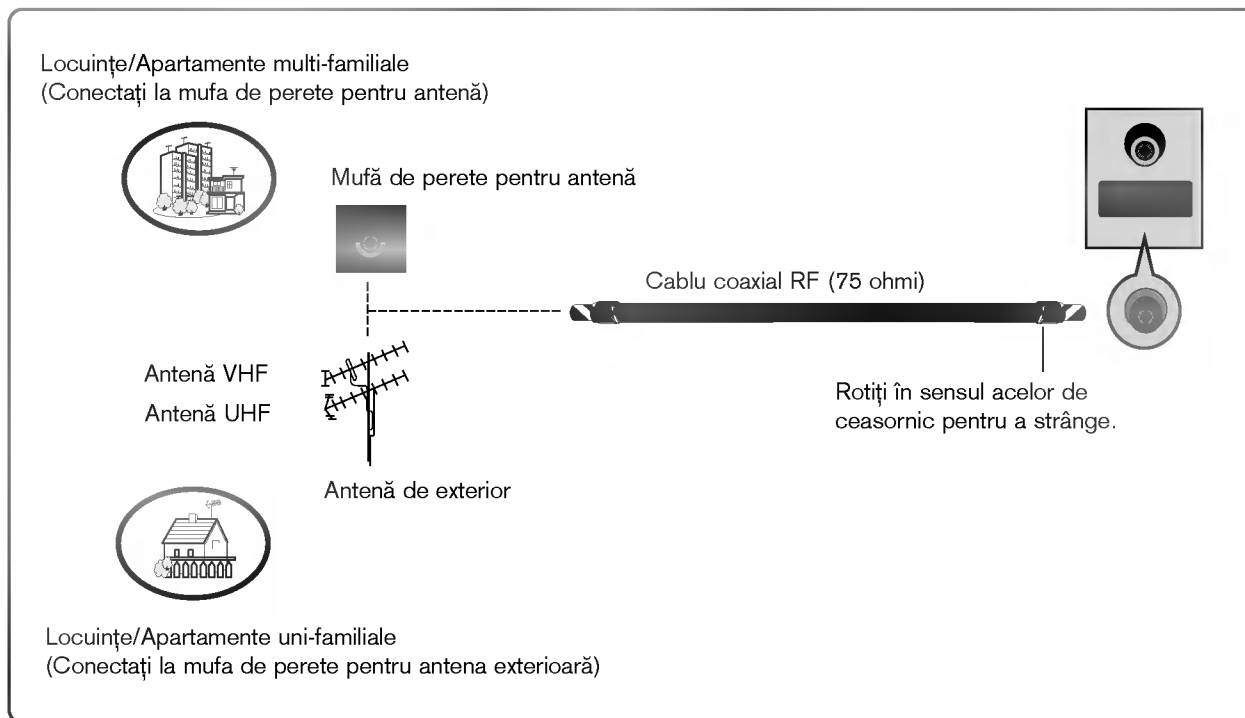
Locuințe/Apartamente multi-familiale
(Conectați la mufa de perete pentru antenă)

Mufă de perete pentru antenă

Cablu coaxial RF (75 ohmi)

Antenă VHF
Antenă UHF

Rotiți în sensul acelor de ceasornic pentru a strânge.

Antenă de exterior

Locuințe/Apartamente uni-familiale
(Conectați la mufa de perete pentru antena exterioară)